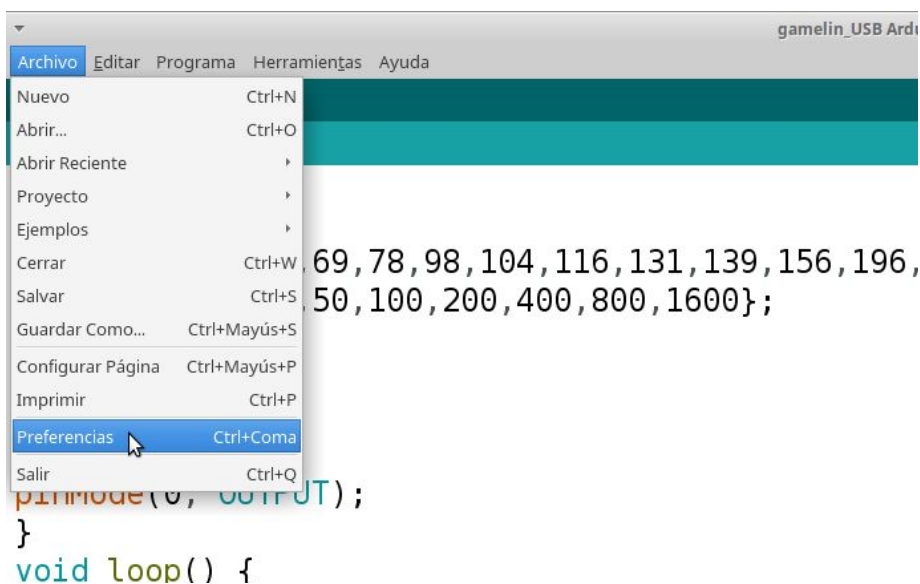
gamelin_USB Ardu

Archivo Editar Programa Herramientas Ayuda

Nuevo Ctrl+N
Abrir... Ctrl+O
Abrir Reciente
Proyecto
Ejemplos
Cerrar Ctrl+W
Salvar Ctrl+S
Guardar Como... Ctrl+Mayús+S
Configurar Página Ctrl+Mayús+P
Imprimir Ctrl+P
Preferencias Ctrl+Coma
Salir Ctrl+Q

,69,78,98,104,116,131,139,156,196,
,50,100,200,400,800,1600};

pinMode(0, OUTPUT);
}
void loop() {